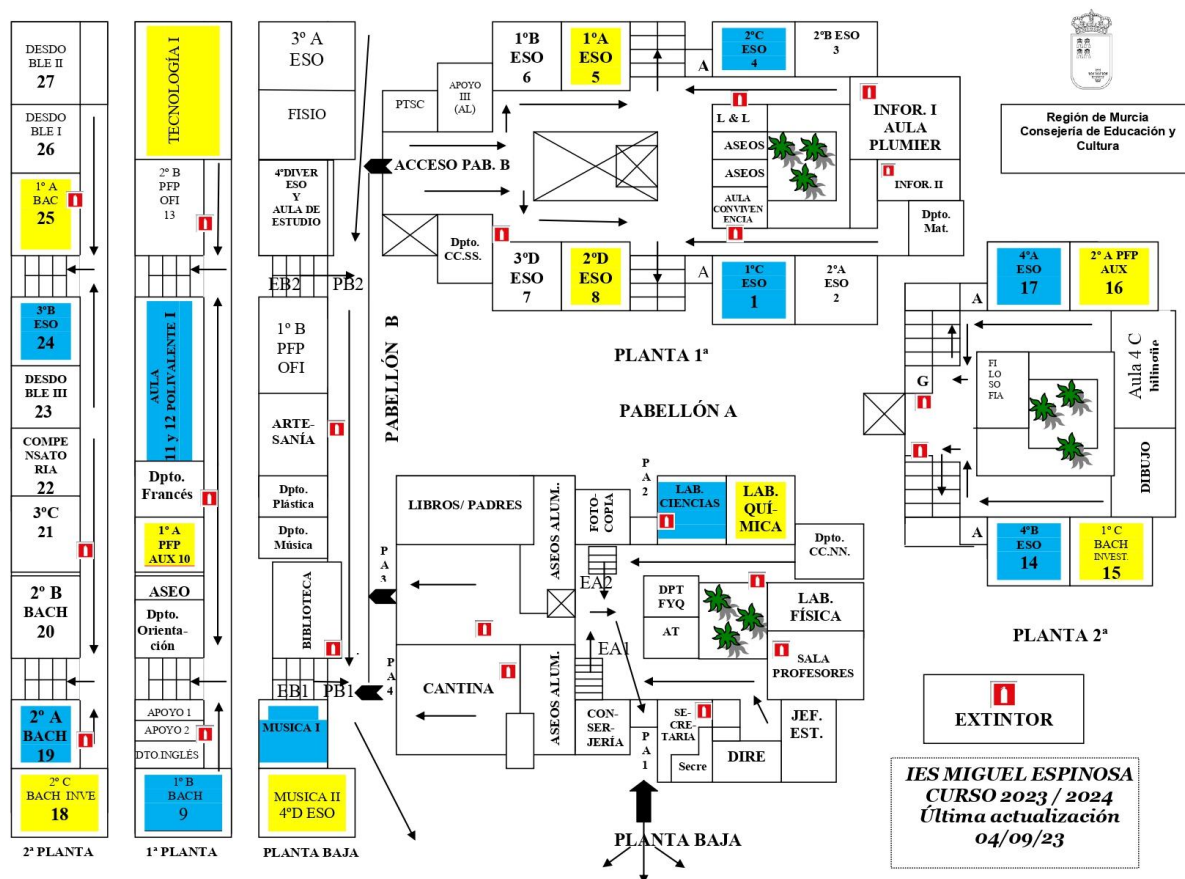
DESDOBLE II
27

DESDOBLE I
26

1º A BAC
25

3ºB ESO
24

DESDOBLE III
23

COMPENSATORIA
22

3ºC
21

2º B BACH
20

2º A BACH
19

2º C BACH INVE
18

2ª PLANTA

TECNOLOGÍA I

2º B PFP OFI
13

AULA 11 y 12 POLIVALENTE I

Dpto. Francés

1º A PFP AUX 10

ASEO

Dpto. Orientación

APOYO 1
APOYO 2
DTO.INGLÉS

1º B BACH
9

1ª PLANTA

3º A ESO

FISIO

4ºDIVER ESO Y AULA DE ESTUDIO

EB2
PB2

1º B PFP OFI

ARTESANÍA

Dpto. Plástica

Dpto. Música

BIBLIOTECA

EB1
PB1

MUSICA I

MUSICA II 4ºD ESO

PLANTA BAJA

PABELLÓN B

ACCESO PAB. B

PTSC

APOYO III (AL)

1ºB ESO
6

1ºA ESO
5

A

2ºC ESO
4

2ºB ESO
3

L & L
ASEOS
ASEOS
AULA CONVIVENCIA

INFOR. I AULA PLUMIER

INFOR. II

Dpto. Mat.

Dpto. CC.SS.

3ºD ESO
7

2ºD ESO
8

A

1ºC ESO
1

2ºA ESO
2

PLANTA 1ª

PABELLÓN A

Región de Murcia
Consejería de Educación y Cultura

4ºA ESO
17

2º A PFP AUX
16

A

G

FILOSOFIA

Aula 4 C bilingüe

DIBUJO

A

4ºB ESO
14

1º C BACH INVEST.
15

PLANTA 2ª

LIBROS/ PADRES

ASEOS ALUM.

FOTOCOPIA

PA 2

LAB. CIENCIAS

LAB. QUÍMICA

Dpto. CC.NN.

PA 3

EA2

DPT FYQ

AT

LAB. FÍSICA

EA1

SALA PROFESORES

PA 4

CANTINA

ASEOS ALUM.

CONSERJERÍA

PA 1

SECRETARIA

Secre

DIRE

JEF. EST.

PLANTA BAJA

EXTINTOR

IES MIGUEL ESPINOSA
CURSO 2023 / 2024
Última actualización
04/09/23